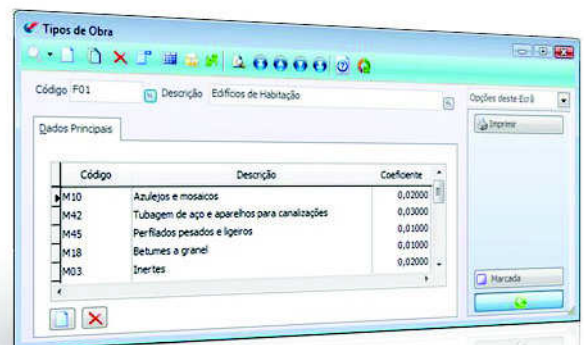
Tipos de Obra

Código F01 Descrição Edifícios de Habitação

Opções deste Ecrã

Dados Principais

Imprimir

| Código | Descrição | Coeficiente |
|---|---|---|
| M10 | Azulejos e mosaicos | 0,02000 |
| M42 | Tubagem de aço e aparelhos para canalizações | 0,03000 |
| M45 | Perfilados pesados e ligeiros | 0,01000 |
| M18 | Betumes a granel | 0,01000 |
| M03 | Inertes | 0,02000 |

Marcada